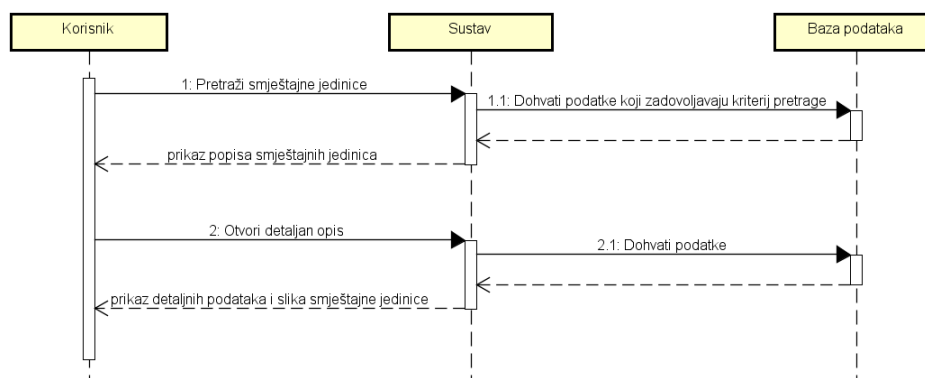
Korisnik

Sustav

Baza podataka

1: Pretraži smještajne jedinice

1.1: Dohvati podatke koji zadovoljavaju kriterij pretrage

prikaz popisa smještajnih jedinica

2: Otvori detaljan opis

2.1: Dohvati podatke

prikaz detaljnih podataka i slika smještajne jedinice